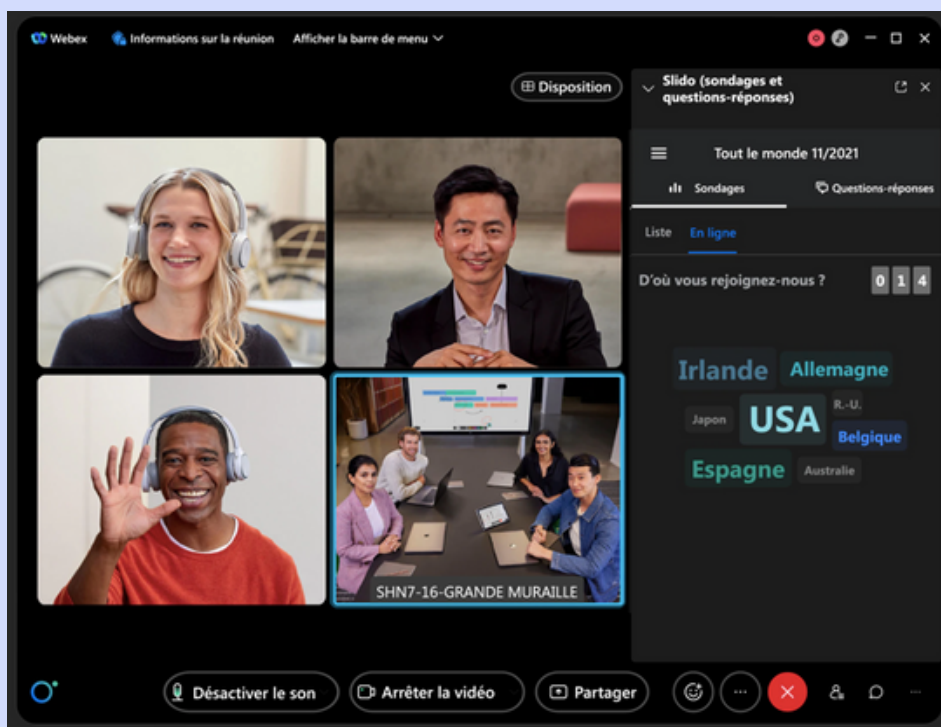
Webex Informations sur la réunion Afficher la barre de menu

Disposition

Slido (sondages et questions-réponses)

Tout le monde 11/2021

Sondages Questions-réponses

Liste En ligne

D'où vous rejoignez-nous ? 0 1 4

Irlande Allemagne Japon USA R.-U. Belgique Espagne Australie

SHN7-16-GRANDE MURAILLE

Désactiver le son Arrêter la vidéo Partager